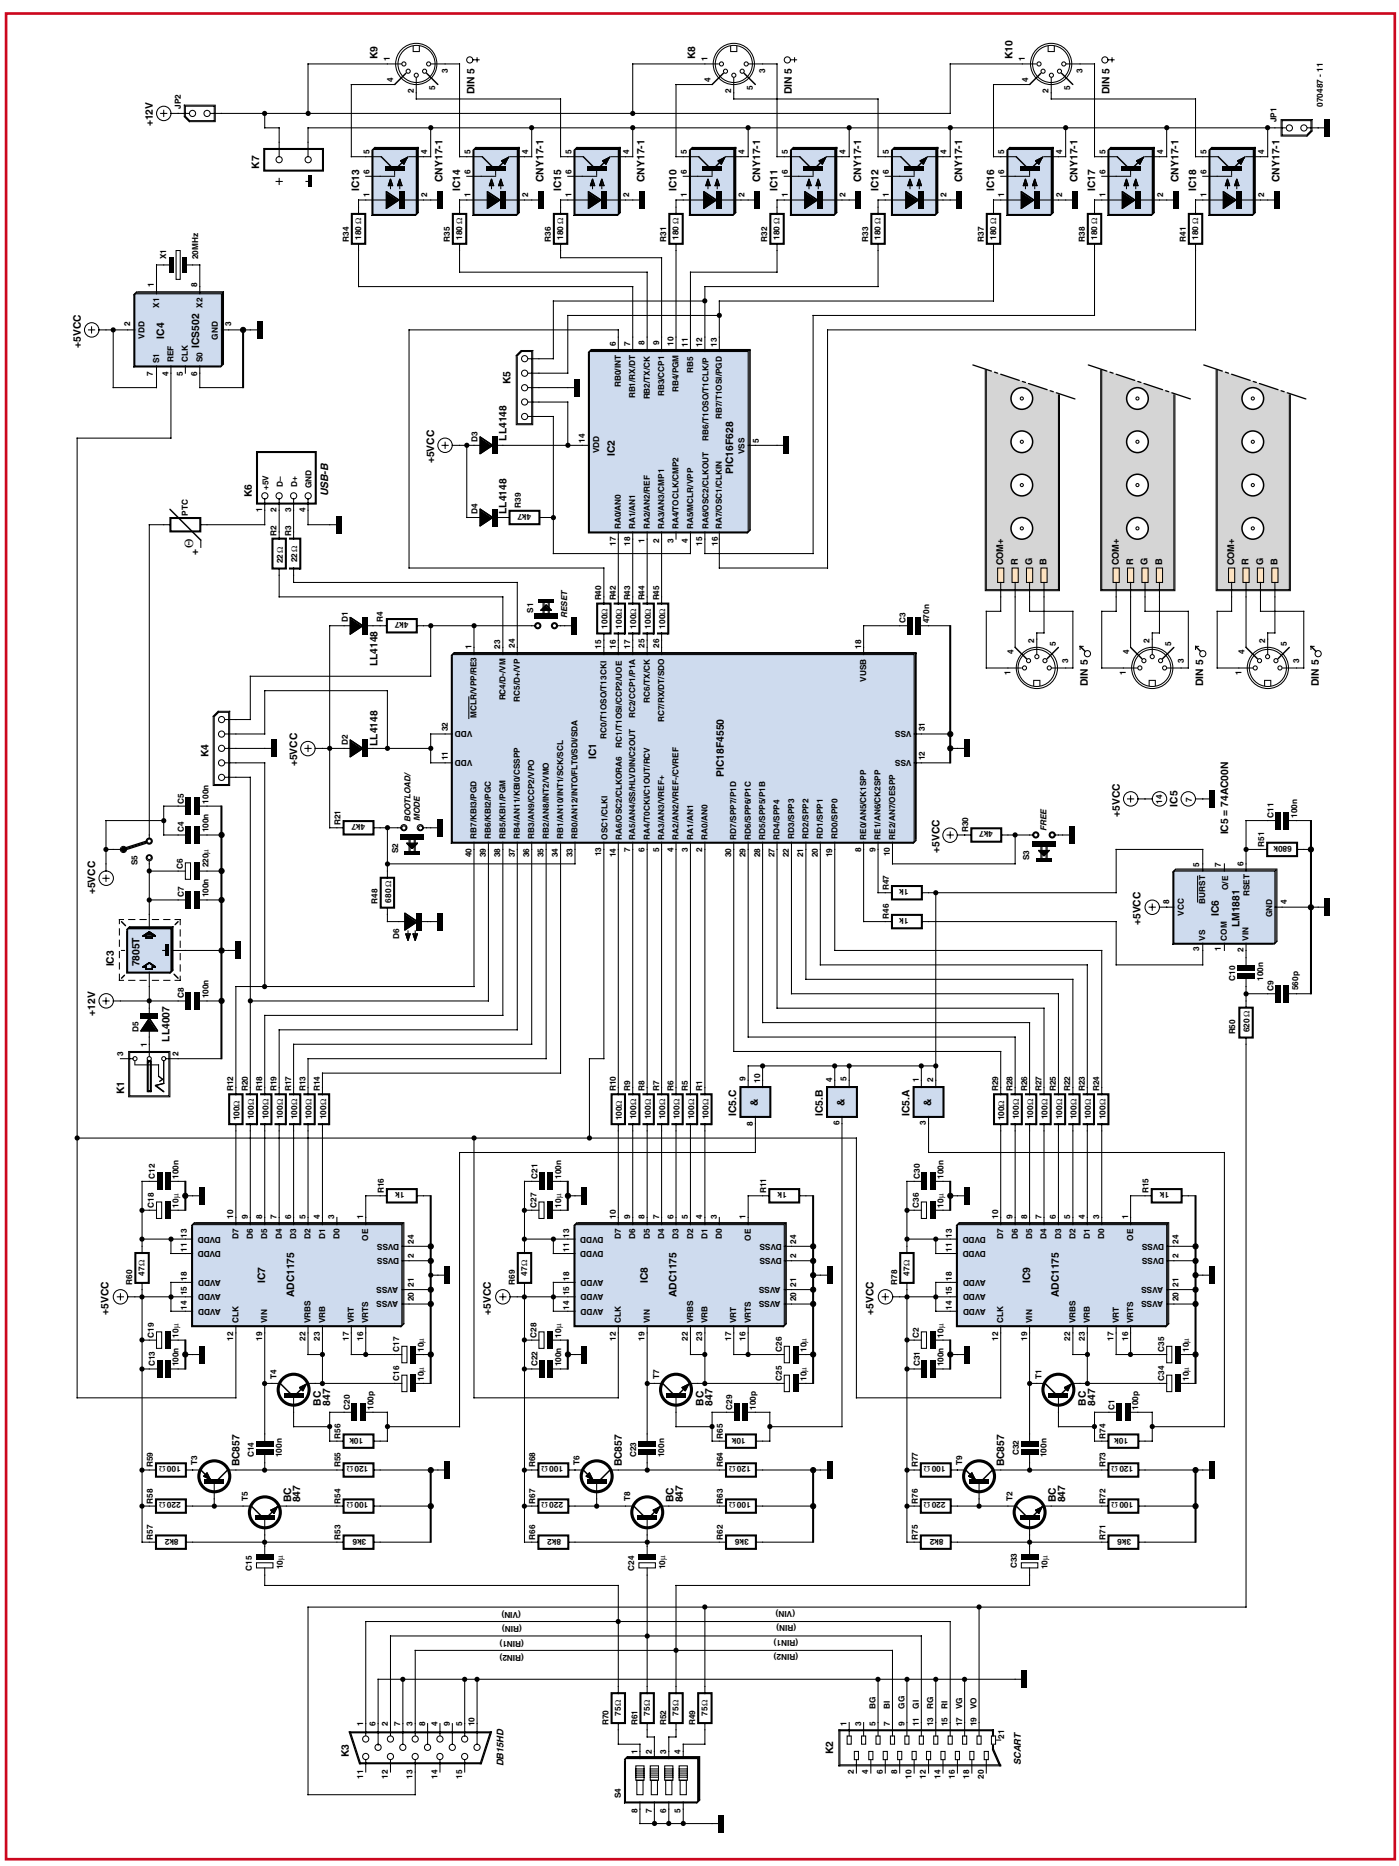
K9
DIN 5
K8
DIN 5
K10
DIN 5
070487 - 11
+12V
JP2
JP1
K7
IC13 CNY17-1
IC14 CNY17-1
IC15 CNY17-1
IC10 CNY17-1
IC11 CNY17-1
IC12 CNY17-1
IC16 CNY17-1
IC17 CNY17-1
IC18 CNY17-1
R34 180 Ω
R35 180 Ω
R36 180 Ω
R31 180 Ω
R32 180 Ω
R33 180 Ω
R37 180 Ω
R38 180 Ω
R41 180 Ω
X1 20MHz
IC4 ICS502
VDD X1 X2 GND S1 REF CLK S0
+5VCC
K5
D3 LL4148
D4 LL4148
R39 4k7
IC2 PIC16F628
RB0/INT RB1/RX/DT RB2/TX/CK RB3/CCP1 RB4/PGM RB5 RB6/T1OSO/T1CLK/P RB7/T1OSI/PGD
VDD VSS
RA0/AN0 RA1/AN1 RA2/AN2/REF RA3/AN3/CMP1 RA4/T0CLK/CMP2 RA5/MCLR/VPP RA6/OSC2/CLKOUT RA7/OSC1/CLKIN
K6 USB-B
+5V D- D+ GND
PTC
R2 22Ω
R3 22Ω
S1 RESET
R40 100Ω R42 100Ω R43 100Ω R44 100Ω R45 100Ω
C3 470n
D1 LL4148
R4 4k7
D2 LL4148
K4
IC1 PIC18F4550
MCLR/VPP/RE3 RC4/D-/VM RC5/D+/VP RC0/T1OSO/T13CKI RC1/T1OSI/CCP2/UOE RC2/CCP1/P1A RC6/TX/CK RC7/RX/DT/SDO VUSB
VDD VDD VSS VSS
RB7/KBI3/PGD RB6/KBI2/PGC RB5/KBI1/PGM RB4/AN11/KBI0/CSSPP RB3/AN9/CCP2/VPO RB2/AN8/INT2/VMO RB1/AN10/INT1/SCK/SCL RB0/AN12/INT0/FLT0/SDI/SDA
OSC1/CLKI RA6/OSC2/CLKO/RA6 RA5/AN4/SS/HLVDIN/C2OUT RA4/T0CKI/C1OUT/RCV RA3/AN3/VREF+ RA2/AN2/VREF-/CVREF RA1/AN1 RA0/AN0
RD7/SPP7/P1D RD6/SPP6/P1C RD5/SPP5/P1B RD4/SPP4 RD3/SPP3 RD2/SPP2 RD1/SPP1 RD0/SPP0
RE0/AN5/CK1SPP RE1/AN6/CK2SPP RE2/AN7/OESPP
R21 4k7
S2 BOOTLOAD/MODE
R48 680Ω
D6
R30 4k7
S3 FREE
C5 100n C4 100n C6 220µ C7 100n C8 100n
S5
IC3 7805T
D5 LL4007
K1
COM+ R G B
DIN 5
+5VCC IC5 14 7
IC5 = 74AC00N
C11 100n
R51 680k
R47 1k
R46 1k
IC6 LM1881
VCC BURST O/E RSET GND VS COM VIN
C10 100n
C9 560p
R60 620Ω
R12 R20 R18 R19 R17 R14 100Ω
R10 R9 R8 R7 R6 R5 R1 100Ω
IC5.C & IC5.B & IC5.A &
R29 R28 R26 R27 R25 R22 R23 R24 100Ω
C12 100n C18 10µ
R16 1k R11 1k R15 1k
IC7 ADC1175
IC8 ADC1175
IC9 ADC1175
D7 D6 D5 D4 D3 D2 D1 D0 OE DVDD DVDD DVSS DVSS AVDD AVDD AVDD AVSS AVSS CLK VIN VRBS VRB VRT VRTS
R80 47Ω R69 47Ω R78 47Ω
C21 100n C27 10µ C30 100n C36 10µ
C19 10µ C13 100n C28 10µ C22 100n C2 10µ C31 100n
C17 10µ C16 10µ C26 10µ C25 10µ C35 10µ C34 10µ
T4 BC847 T7 BC847 T1 BC847
C20 100p C29 100p C1 100p
R56 10k R65 10k R74 10k
T3 BC857 T6 BC857 T9 BC857
C14 100n C23 100n C32 100n
R59 100Ω R55 120Ω R68 100Ω R64 120Ω R77 100Ω R73 120Ω
R58 220Ω R54 100Ω R67 220Ω R63 100Ω R76 220Ω R72 100Ω
T5 BC847 T8 BC847 T2 BC847
R57 8k2 R53 3k6 R66 8k2 R62 3k6 R75 8k2 R71 3k6
C15 10µ C24 10µ C33 10µ
(VIN) (RIN) (RIN1) (RIN2)
R70 75Ω R61 75Ω R52 75Ω R49 75Ω
S4
K3 DB15HD
K2 SCART
BG BI GG GI RG RI VG VO